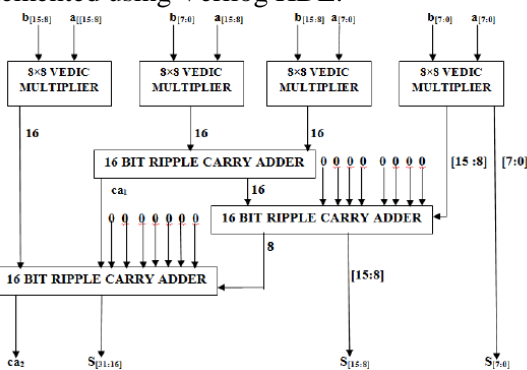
emented using Verilog HDL.

$b_{[15:8]}$ $a_{[15:8]}$ $b_{[7:0]}$ $a_{[15:8]}$ $b_{[15:8]}$ $a_{[7:0]}$ $b_{[7:0]}$ $a_{[7:0]}$

8×8 VEDIC MULTIPLIER

8×8 VEDIC MULTIPLIER

8×8 VEDIC MULTIPLIER

8×8 VEDIC MULTIPLIER

16

16

16

16 BIT RIPPLE CARRY ADDER

$ca_1$

0 0 0 0 0 0 0 0

16

[15 :8]

[7:0]

0 0 0 0 0 0 0 0

16 BIT RIPPLE CARRY ADDER

8

16 BIT RIPPLE CARRY ADDER

[15:8]

$ca_2$ $S_{[31:16]}$ $S_{[15:8]}$ $S_{[7:0]}$